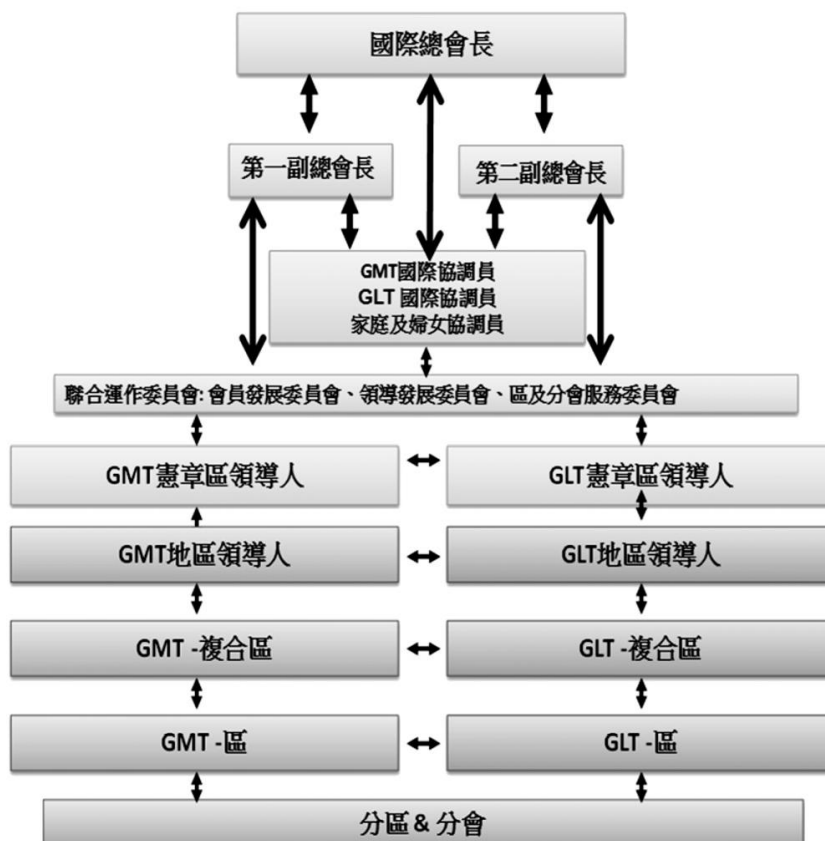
國際總會長

第一副總會長

第二副總會長

GMT國際協調員
GLT 國際協調員
家庭及婦女協調員

聯合運作委員會: 會員發展委員會、領導發展委員會、區及分會服務委員會

GMT憲章區領導人

GLT憲章區領導人

GMT地區領導人

GLT地區領導人

GMT -複合區

GLT -複合區

GMT -區

GLT -區

分區 & 分會